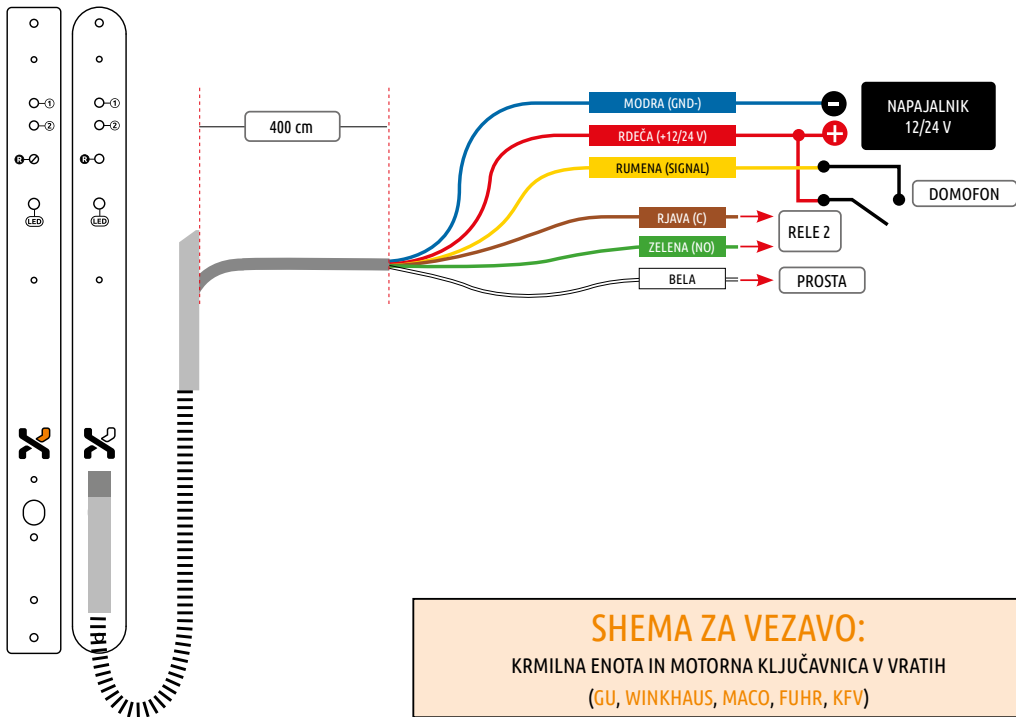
1
2
R
LED
1
2
R
LED

400 cm

MODRA (GND-)
RDEČA (+12/24 V)
RUMENA (SIGNAL)
RJAVA (C)
ZELENA (NO)
BELA

NAPAJALNIK
12/24 V

DOMOFON

RELE 2

PROSTA

SHEMA ZA VEZAVO:
KRMILNA ENOTA IN MOTORNA KLJUČAVNICA V VRATIH
(GU, WINKHAUS, MACO, FUHR, KFV)